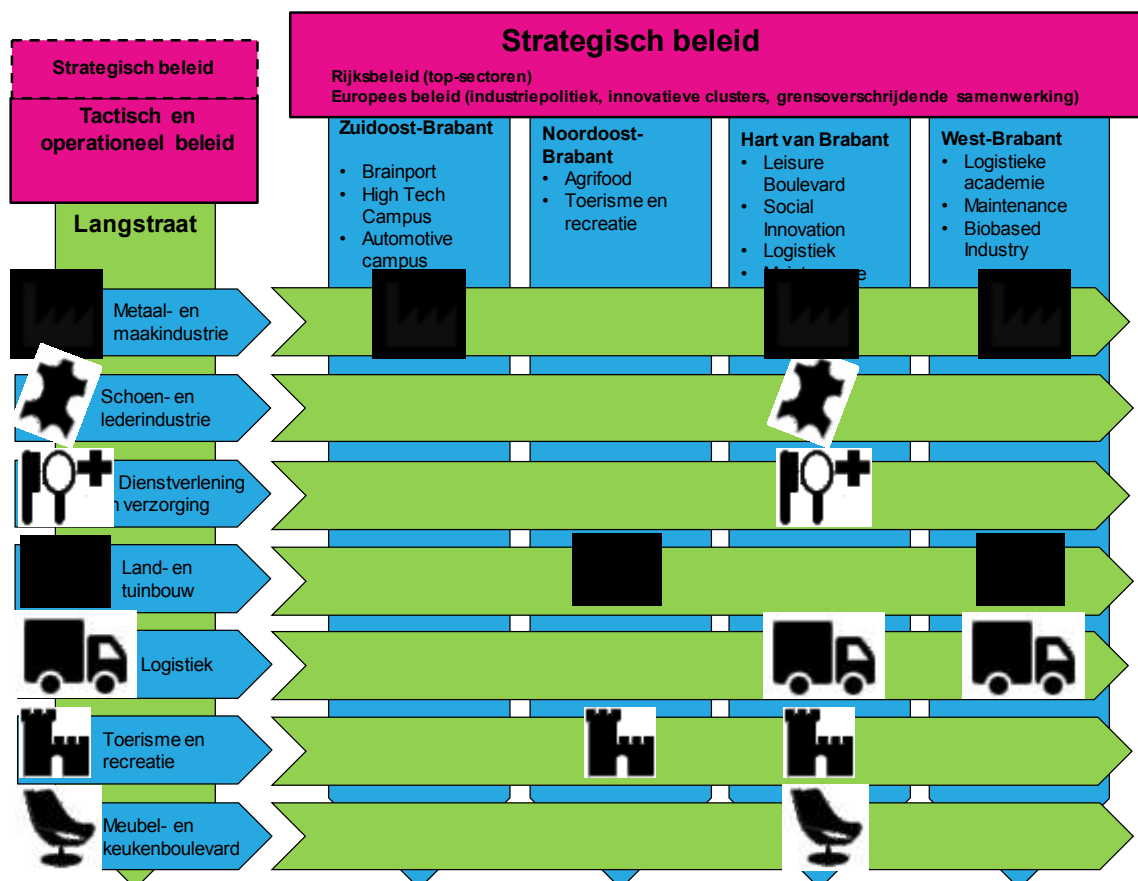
Strategisch beleid

Tactisch en operationeel beleid

Strategisch beleid

Rijksbeleid (top-sectoren)
Europees beleid (industriepolitiek, innovatieve clusters, grensoverschrijdende samenwerking)

Langstraat

Zuidoost-Brabant
- Brainport
- High Tech Campus
- Automotive campus

Noordoost-Brabant
- Agrifood
- Toerisme en recreatie

Hart van Brabant
- Leisure Boulevard
- Social Innovation
- Logistiek
- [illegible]

West-Brabant
- Logistieke academie
- Maintenance
- Biobased Industry

Metaal- en maakindustrie

Schoen- en lederindustrie

Dienstverlening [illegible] verzorging

Land- en tuinbouw

Logistiek

Toerisme en recreatie

Meubel- en keukenboulevard